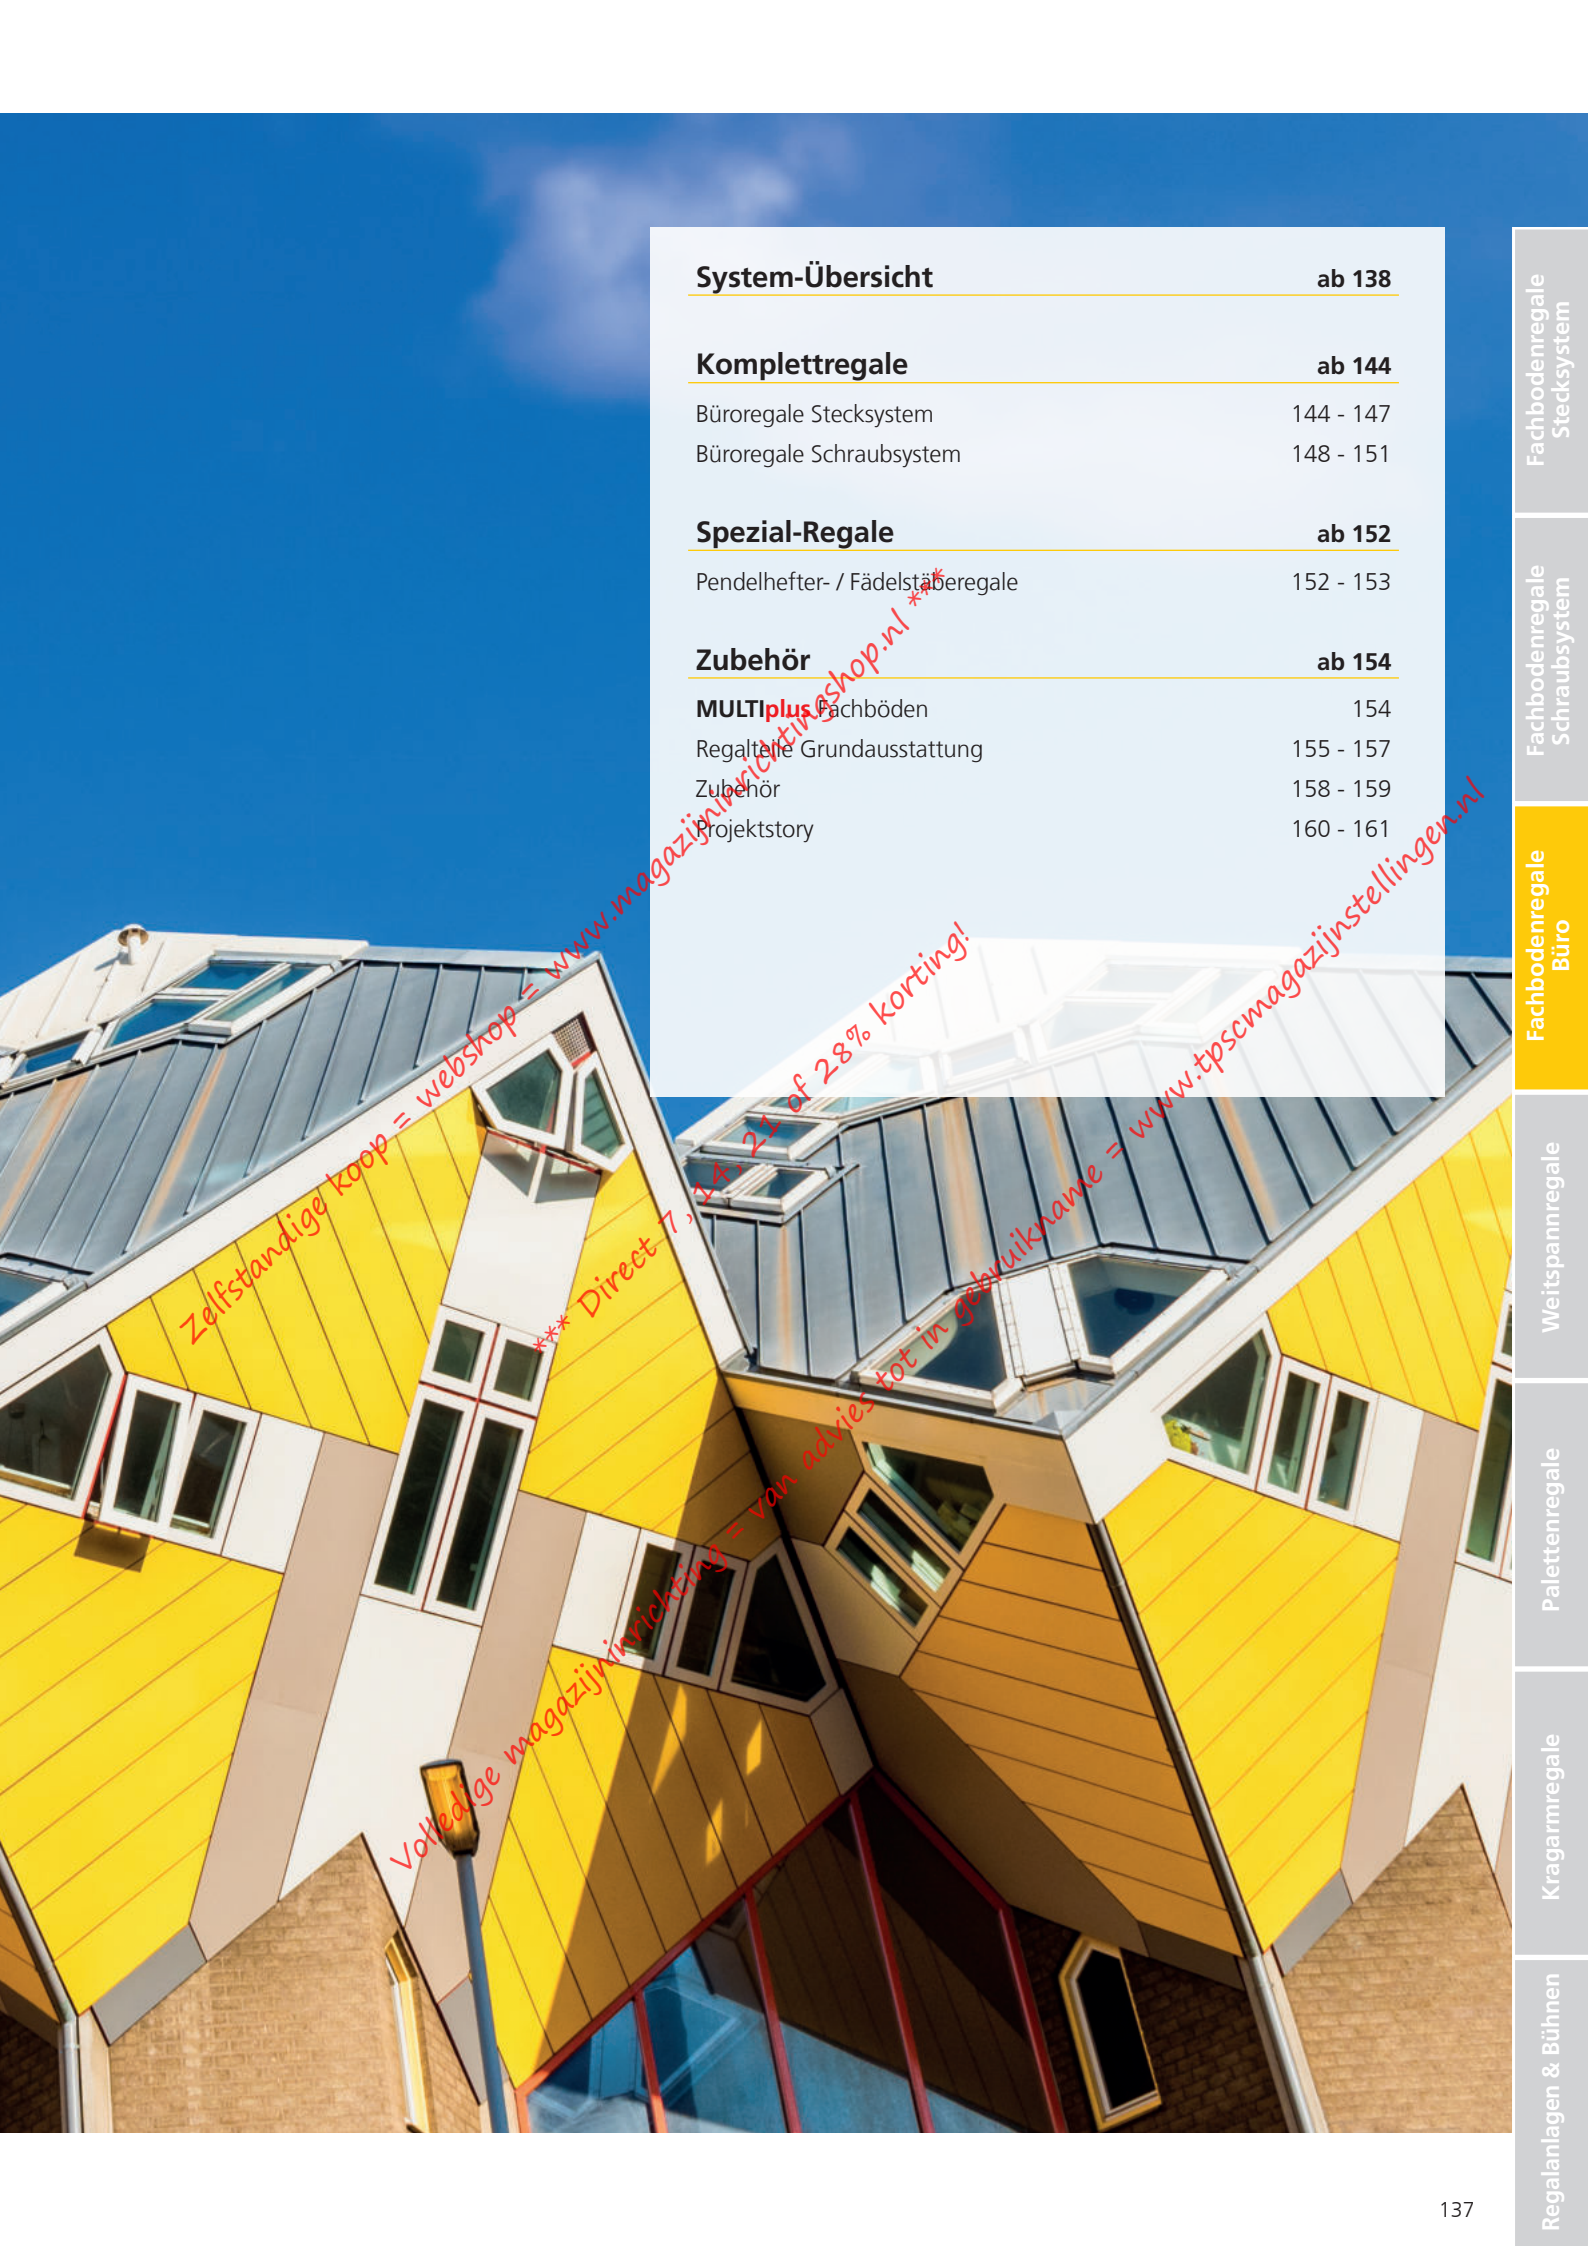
System-Übersicht ab 138

Komplettregale ab 144

Büroregale Stecksystem 144 - 147

Büroregale Schraubsystem 148 - 151

Spezial-Regale ab 152

Pendelhefter- / Fädelstäberegale 152 - 153

Zubehör ab 154

MULTIplus Fachböden 154

Regalteile Grundausstattung 155 - 157

Zubehör 158 - 159

Projektstory 160 - 161

Zelfstandige koop = webshop = www.magazijninrichtingshop.nl ***

*** Direct 7, 14, 21 of 28% korting!

Volledige magazijninrichting = van advies tot in gebruikname = www.tpscmagazijnstellingen.nl

Fachbodenregale Stecksystem

Fachbodenregale Schraubsystem

Fachbodenregale Büro

Weitspannregale

Palettenregale

Kragarmregale

Regalanlagen & Bühnen

137